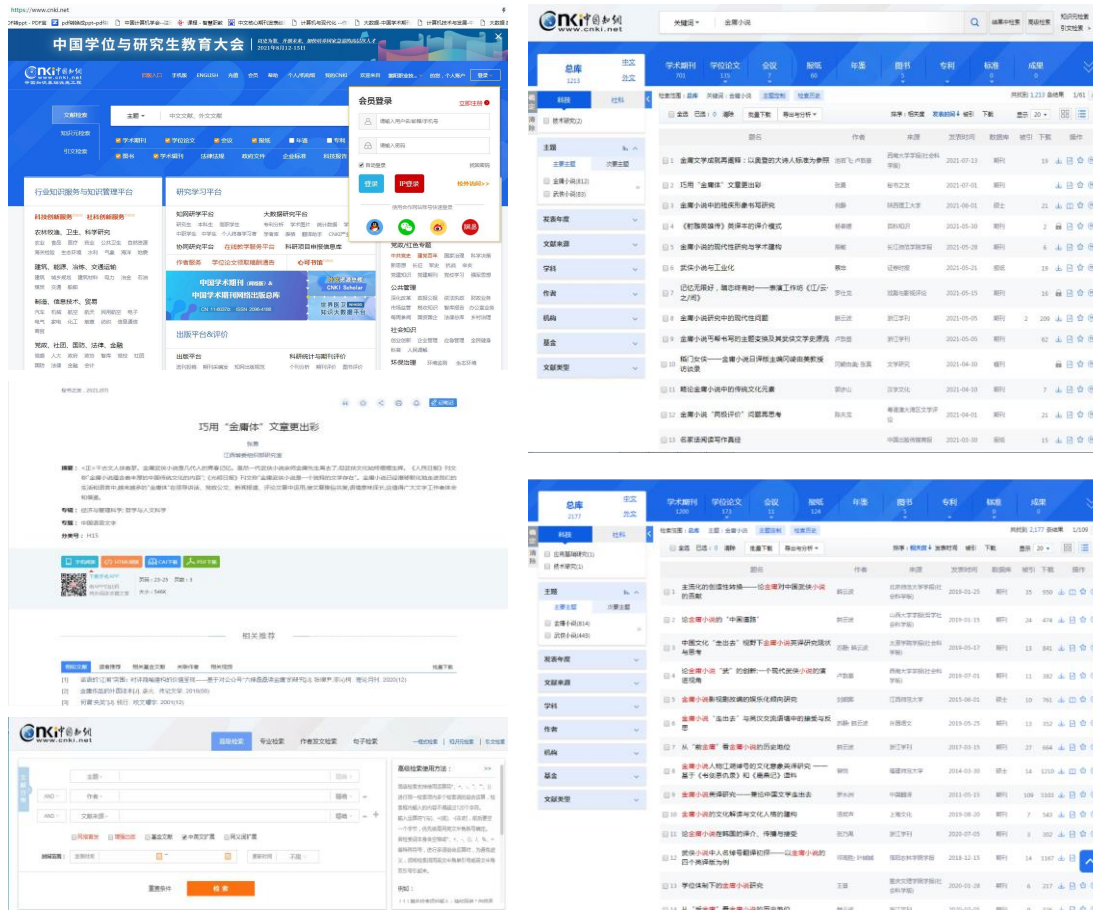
https://www.cnki.net

中国学位与研究生教育大会 2021年9月12-15日

CNKI中国知网 www.cnki.net

会员登录 立即注册

请输入用户名/邮箱/手机号

请输入密码

自动登录 找回密码

登录 IP登录 校外访问

行业知识服务与知识管理平台

研究学习平台

出版平台&评价

巧用“金庸体”文章更出彩

张青

摘要：

专辑：

专题：

分类号：H15

相关推荐

关键词 金庸小说

总库 1213 中文 外文

学术期刊 701 学位论文 115 会议 7 报纸 60 年鉴 图书 3 专利 标准 成果

主题

发表年度

文献来源

学科

作者

机构

基金

文献类型

| | 题名 | 作者 | 来源 | 发表时间 | 数据库 |
|---|---|---|---|---|---|
| 1 | 金庸文学成就再遴释：以奥登的大诗人标准为参照 | | | 2021-07-13 | 期刊 |
| 2 | 巧用“金庸体”文章更出彩 | 张青 | | 2021-07-01 | 期刊 |
| 3 | 金庸小说中的桃花形象书写研究 | | | 2021-06-01 | 硕士 |
| 4 | 《射雕英雄传》英译本的译介模式 | | | 2021-06-01 | 期刊 |
| 5 | 金庸小说的现代性研究与学术建构 | | | 2021-05-28 | 期刊 |
| 6 | 武侠小说与工业化 | | | 2021-05-21 | 报纸 |
| 7 | 记忆无限好，隋忘终有时——茶潼工作坊《江/云之间》 | | | 2021-05-15 | 期刊 |
| 8 | 金庸小说研究中的现代性问题 | | 浙江学刊 | 2021-05-05 | 期刊 |
| 9 | 金庸小说与《有与他的主题变换及其武侠文学史意义 | | 浙江学刊 | 2021-05-05 | 期刊 |
| 10 | 颖门安侠——金庸小说日译版金庸同谁尚果教授访谈录 | | | 2021-04-30 | 期刊 |
| 11 | 略论金庸小说中的传统文化元素 | | | 2021-04-19 | 期刊 |
| 12 | 金庸小说“两极评价”问题再思考 | | | 2021-04-01 | 期刊 |
| 13 | 名家谈阅读写作真经 | | | 2021-03-15 | 期刊 |

总库 2177

| | 题名 | 发表时间 | 数据库 |
|---|---|---|---|
| 1 | 主流化的创造性转换——论金庸对中国武侠小说的贡献 | 2019-05-25 | 期刊 |
| 2 | 论金庸小说的“中国道路” | 2019-03-19 | 期刊 |
| 3 | 中国文化“走出去”视野下金庸小说英译研究现状与思考 | 2019-05-17 | 期刊 |
| 4 | 论金庸小说“武”的创新——个现代武侠小说的建构 | 2019-07-01 | 期刊 |
| 5 | 金庸小说影视剧改编的娱乐化倾向研究 | 2015-06-01 | 硕士 |
| 6 | 金庸小说“走出去”与跨文化语境中的接受与反思 | 2019-05-25 | 期刊 |
| 7 | 从“新金庸”看金庸小说的历史地位 | 2017-03-15 | 期刊 |
| 8 | 金庸小说人物江湖绰号的文化意象英译研究——基于《射雕英雄传》语料 | 2014-03-30 | 期刊 |
| 9 | 金庸小说英译研究——兼论中国文学走出去 | 2011-03-15 | 期刊 |
| 10 | 金庸小说的文化阐释与文化人格的建构 | 2019-05-20 | 期刊 |
| 11 | 论金庸小说在韩国的译介、传播与接受 | 2020-07-05 | 期刊 |
| 12 | 武侠小说中人名绰号翻译初探——以金庸小说的四个英译版为例 | 2018-12-15 | 期刊 |
| 13 | 学位体制下的金庸小说研究 | 2020-03-28 | 期刊 |

高级检索 专业检索 作者发文检索 句子检索

主题 作者 文献来源

网络首发 增强出版 基金文献 中英文扩展 同义词扩展

时间范围：

重置条件 检索